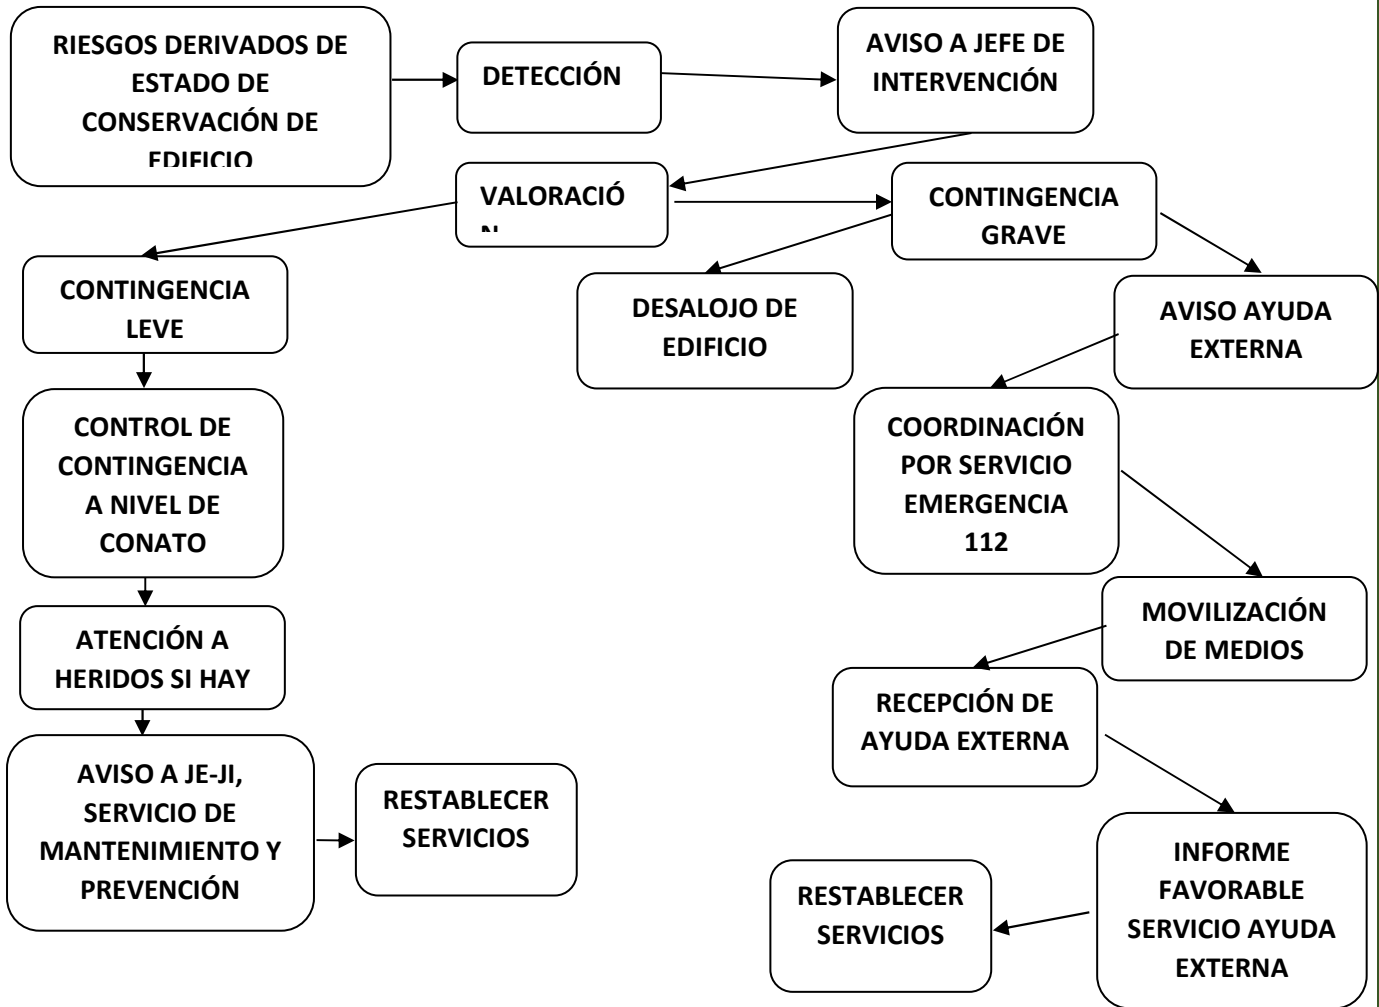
RIESGOS DERIVADOS DE ESTADO DE CONSERVACIÓN DE EDIFICIO

DETECCIÓN

AVISO A JEFE DE INTERVENCIÓN

VALORACIÓ N

CONTINGENCIA GRAVE

CONTINGENCIA LEVE

DESALOJO DE EDIFICIO

AVISO AYUDA EXTERNA

CONTROL DE CONTINGENCIA A NIVEL DE CONATO

COORDINACIÓN POR SERVICIO EMERGENCIA 112

MOVILIZACIÓN DE MEDIOS

ATENCIÓN A HERIDOS SI HAY

RECEPCIÓN DE AYUDA EXTERNA

AVISO A JE-JI, SERVICIO DE MANTENIMIENTO Y PREVENCIÓN

RESTABLECER SERVICIOS

INFORME FAVORABLE SERVICIO AYUDA EXTERNA

RESTABLECER SERVICIOS